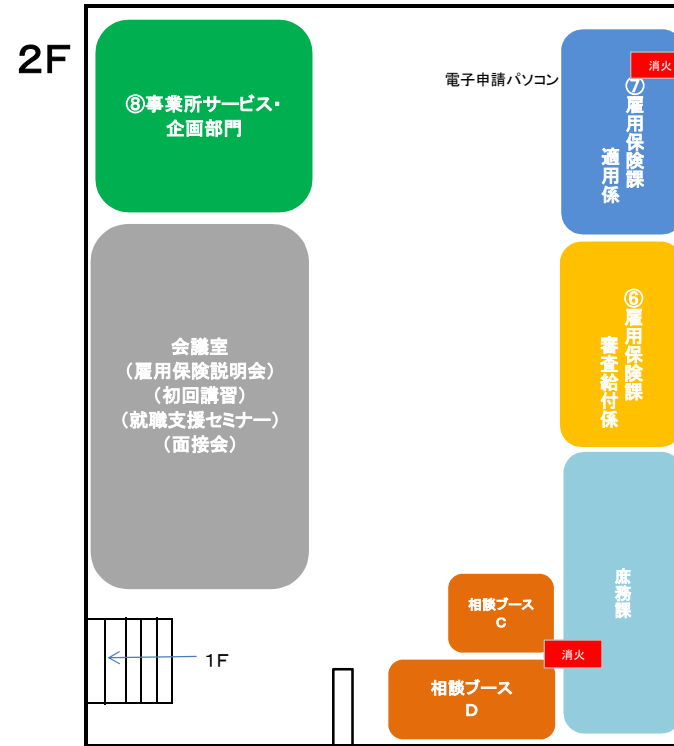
2F

⑧事業所サービス・企画部門

電子申請パソコン

消火

⑦雇用保険課
適用係

会議室
（雇用保険説明会）
（初回講習）
（就職支援セミナー）
（面接会）

⑥雇用保険課
審査給付係

庶務課

相談ブース
C

消火

1F

相談ブース
D